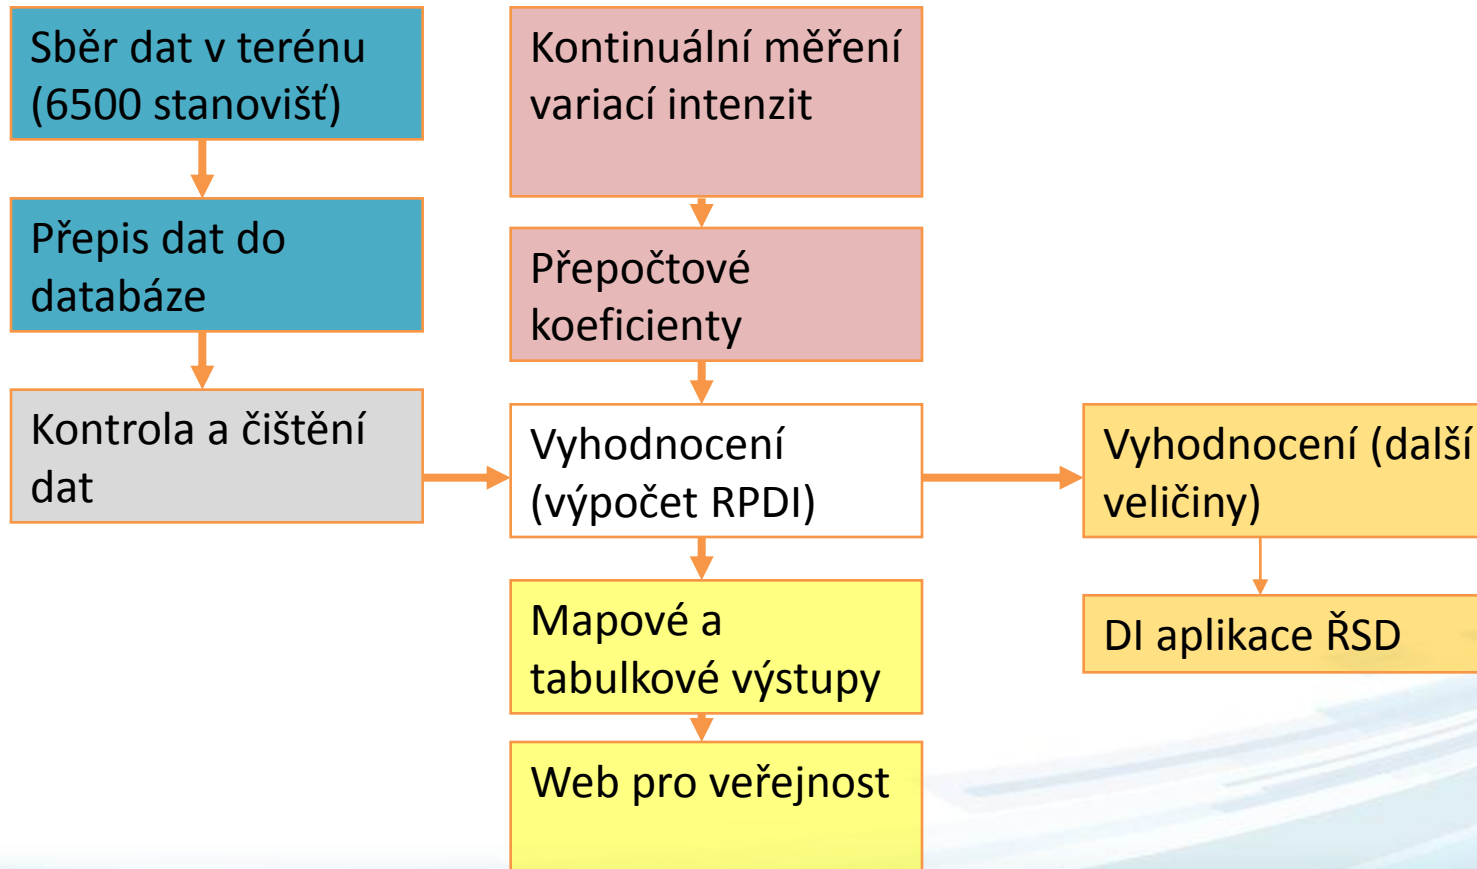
Sběr dat v terénu (6500 stanovišť)

Přepis dat do databáze

Kontrola a čištění dat

Kontinuální měření variací intenzit

Přepočtové koeficienty

Vyhodnocení (výpočet RPDI)

Mapové a tabulkové výstupy

Web pro veřejnost

Vyhodnocení (další veličiny)

DI aplikace ŘSD